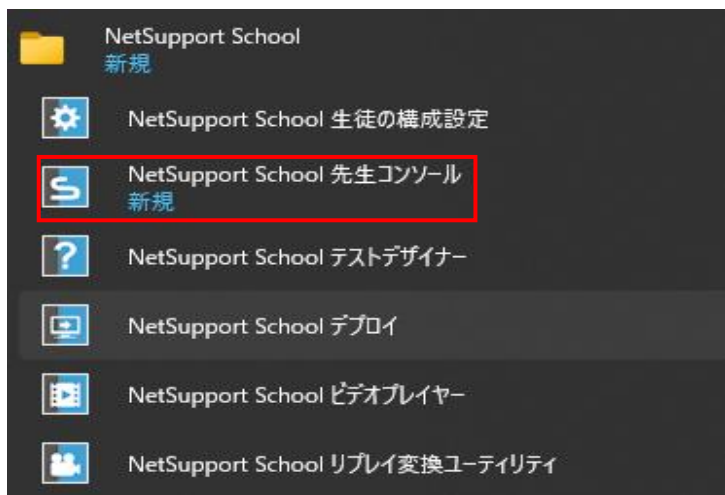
NetSupport School
新規

NetSupport School 生徒の構成設定

NetSupport School 先生コンソール
新規

NetSupport School テストデザイナー

NetSupport School デプロイ

NetSupport School ビデオプレイヤー

NetSupport School リプレイ変換ユーティリティ